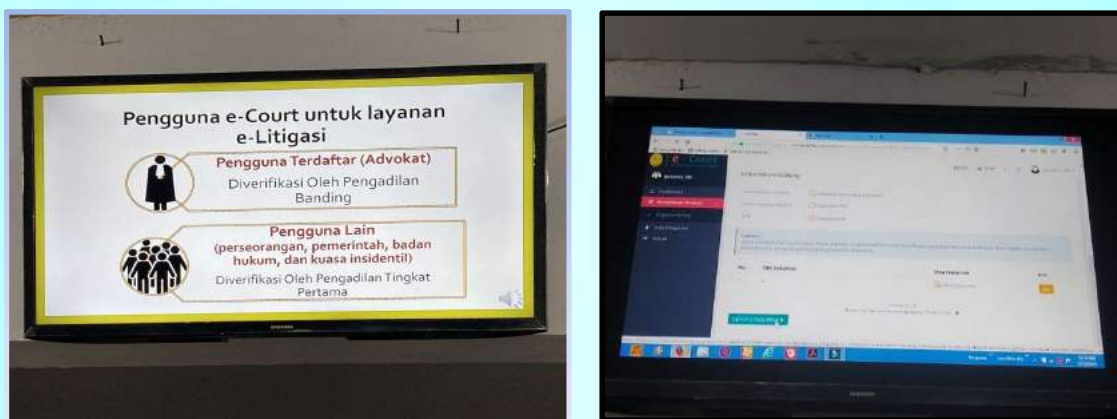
Pengguna e-Court untuk layanan e-Litigasi

Pengguna Terdaftar (Advokat)

Diverifikasi Oleh Pengadilan Banding

Pengguna Lain
(perseorangan, pemerintah, badan hukum, dan kuasa insidentil)

Diverifikasi Oleh Pengadilan Tingkat Pertama

e-Court

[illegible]